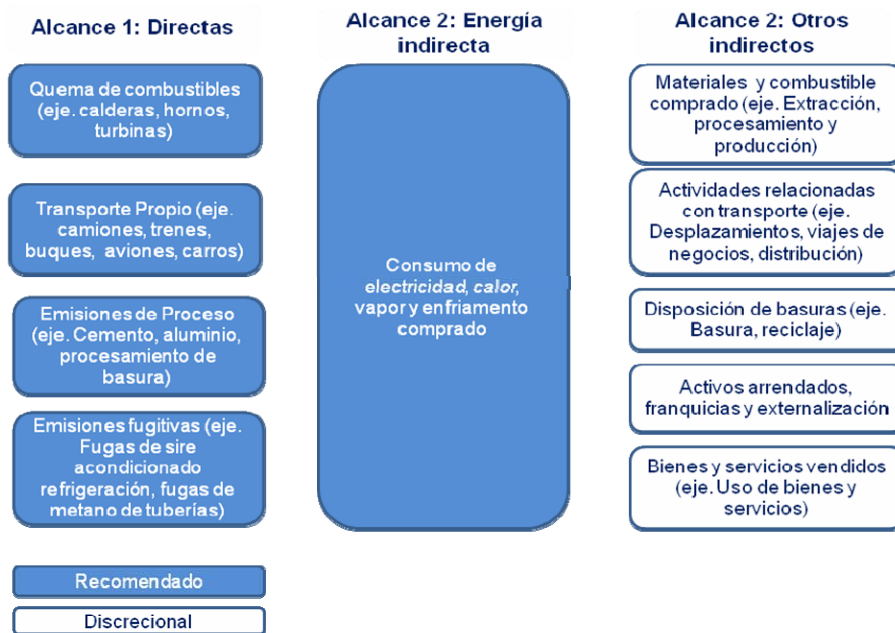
Alcance 1: Directas

Quema de combustibles (eje. calderas, hornos, turbinas)

Transporte Propio (eje. camiones, trenes, buques, aviones, carros)

Emisiones de Proceso (eje. Cemento, aluminio, procesamiento de basura)

Emisiones fugitivas (eje. Fugas de sire acondicionado refrigeración, fugas de metano de tuberías)

Recomendado

Discrecional

Alcance 2: Energía indirecta

Consumo de electricidad, calor, vapor y enfriamento comprado

Alcance 2: Otros indirectos

Materiales y combustible comprado (eje. Extracción, procesamiento y producción)

Actividades relacionadas con transporte (eje. Desplazamientos, viajes de negocios, distribución)

Disposición de basuras (eje. Basura, reciclaje)

Activos arrendados, franquicias y externalización

Bienes y servicios vendidos (eje. Uso de bienes y servicios)